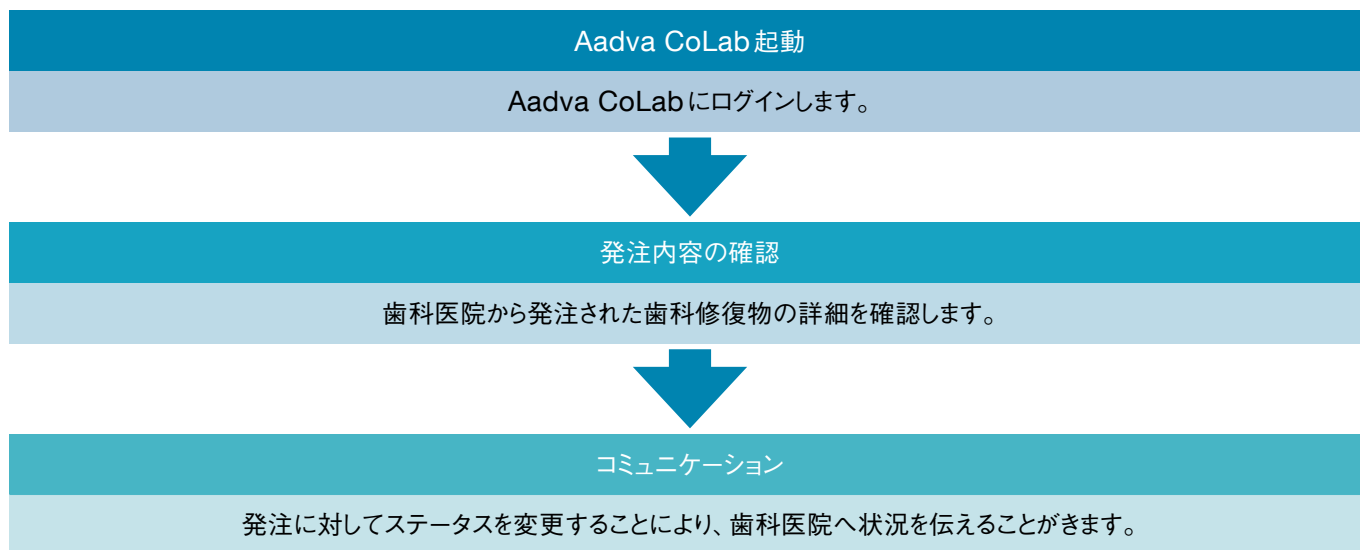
Aadva CoLab起動

Aadva CoLabにログインします。

発注内容の確認

歯科医院から発注された歯科修復物の詳細を確認します。

コミュニケーション

発注に対してステータスを変更することにより、歯科医院へ状況を伝えることができます。